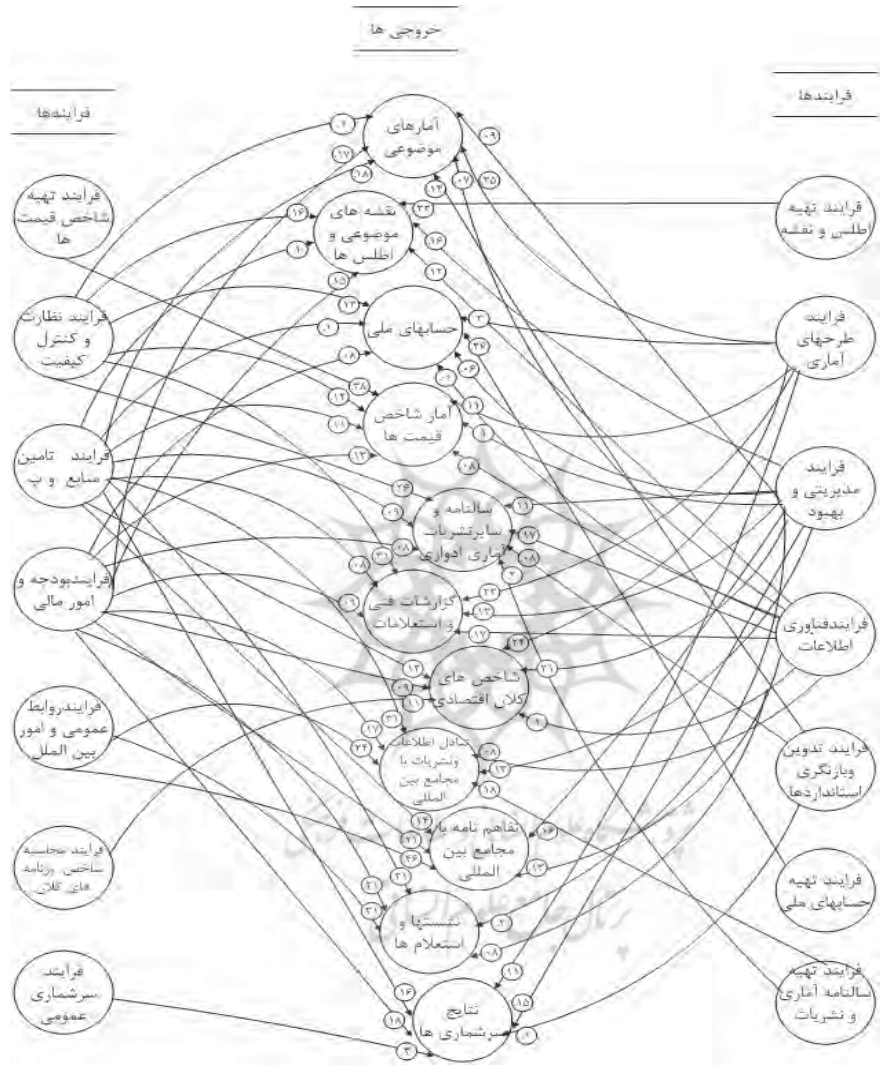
خروجی ها

فرایندها

فرایندها

فرایند تهیه شاخص قیمت ها

فرایند نظارت و کنترل کیفیت

فرایند تامین منابع و پ

فرایندبودجه و امور مالی

فرایندروابط عمومی و امور بین الملل

فرایند محاسبه شاخص برنامه های کلان

فرایند سرشماری عمومی

آمارهای موضوعی

نقشه های موضوعی و اطلس ها

حسابهای ملی

آمار شاخص قیمت ها

سالنامه و سایرنشریات آماری ادواری

گزارشات فنی و استعلامات

شاخص های کلان اقتصادی

تبادل اطلاعات ونشریات با مجامع بین المللی

تفاهم نامه با مجامع بین المللی

نشستها و استعلام ها

نتایج سرشماری ها

فرایند تهیه اطلس و نقشه

فرایند طرحهای آماری

فرایند مدیریتی و بهبود

فرایندفناوری اطلاعات

فرایند تدوین وبازنگری استانداردها

فرایند تهیه حسابهای ملی

فرایند تهیه سالنامه آماری و نشریات

۰۴ ۱۷ ۱۸ ۰۹ ۰۷ ۲۵ ۱۳ ۱۴ ۱۰ ۱۵ ۲۳ ۱۶ ۱۲ ۱۳ ۲۰ ۰۸ ۳ ۲۷ ۰۶ ۰۱ ۳۸ ۱۲ ۱۰ ۱۲ ۱۱ ۹ ۰۸ ۲۴ ۰۹ ۱۱ ۱۷ ۰۸ ۳ ۳۱ ۰۸ ۰۸ ۰۱ ۲۲ ۱۳ ۱۷ ۲۴ ۱۳ ۰۹ ۱۱ ۲۱ ۲ ۳۱ ۱۲ ۲۴ ۰۸ ۱۳ ۱۸ ۱۴ ۲۱ ۲۶ ۱۶ ۱۳ ۳۱ ۲۱ ۳۱ ۲ ۰۸ ۱۱ ۱۶ ۱۸ ۳ ۱۵ ۰۱